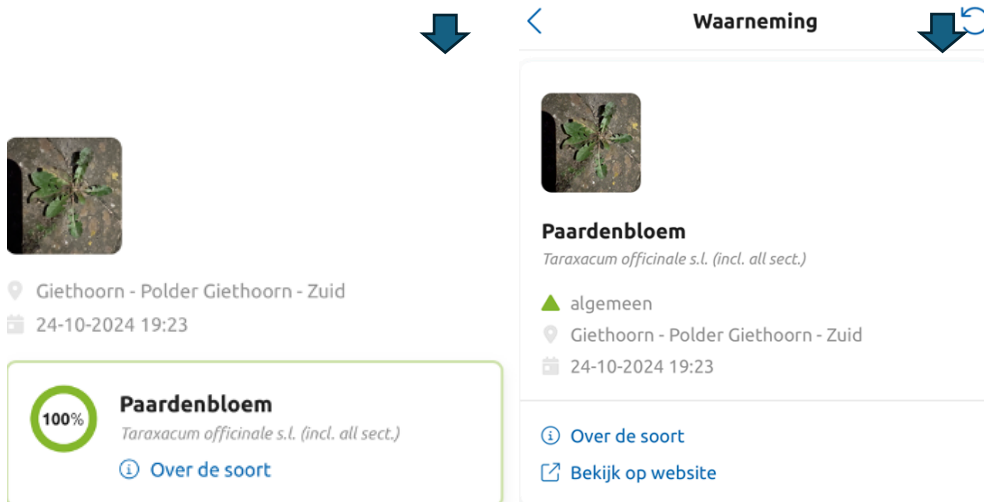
Giethoorn - Polder Giethoorn - Zuid
24-10-2024 19:23

100%
Paardenbloem
Taraxacum officinale s.l. (incl. all sect.)
Over de soort

Waarneming

Paardenbloem
Taraxacum officinale s.l. (incl. all sect.)

algemeen
Giethoorn - Polder Giethoorn - Zuid
24-10-2024 19:23

Over de soort
Bekijk op website